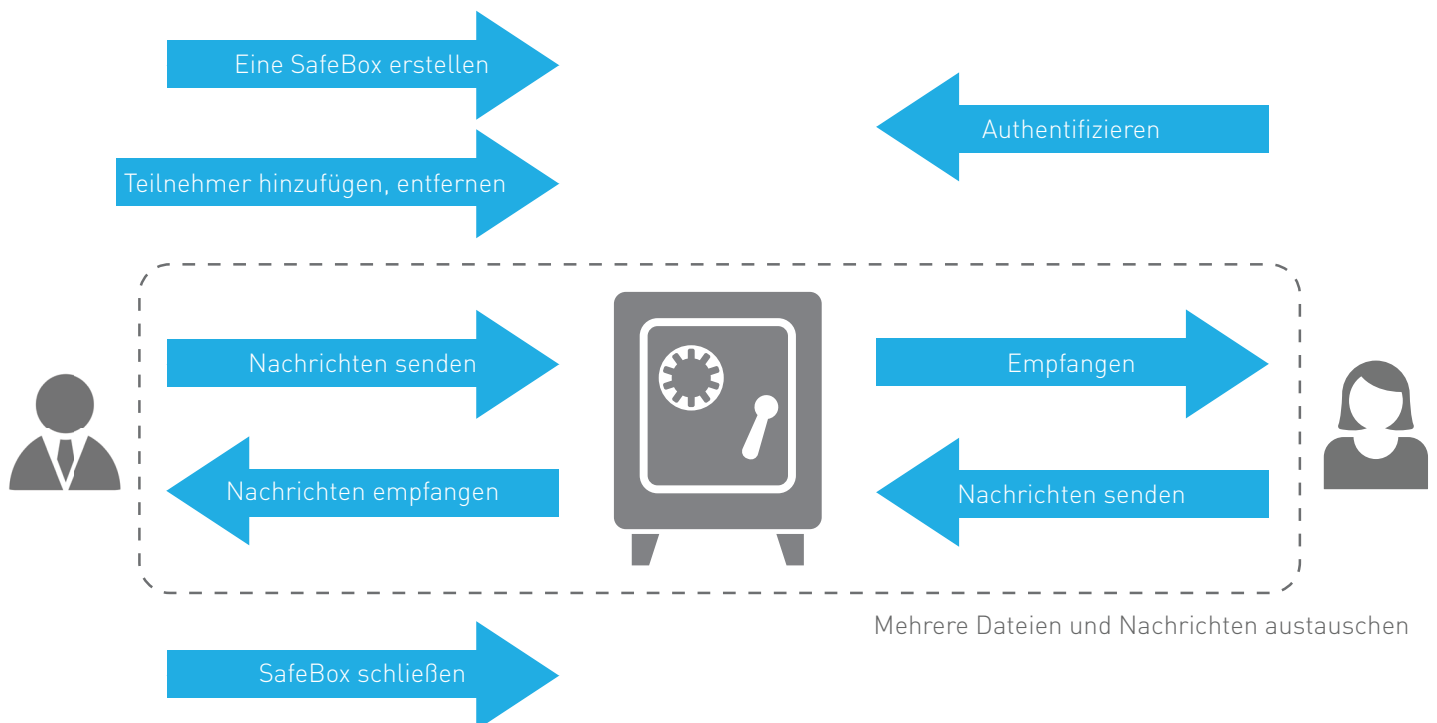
Eine SafeBox erstellen

Authentifizieren

Teilnehmer hinzufügen, entfernen

Nachrichten senden

Empfangen

Nachrichten empfangen

Nachrichten senden

Mehrere Dateien und Nachrichten austauschen

SafeBox schließen